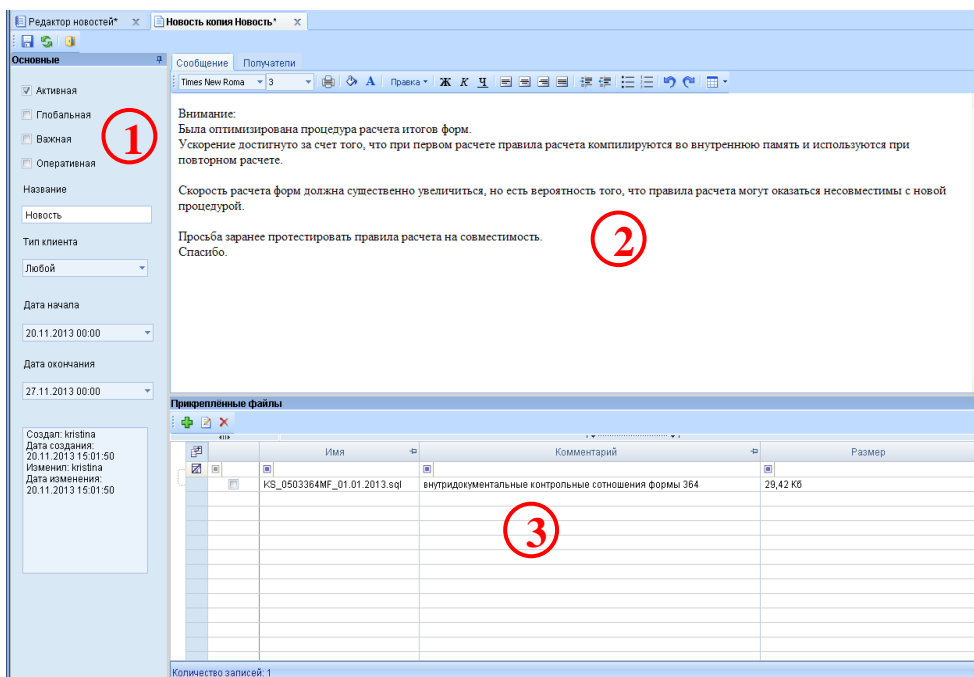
Редактор новостей* × Новость копия Новость* ×

Основные

Активная
Глобальная
Важная
Оперативная

Название
Новость

Тип клиента
Любой

Дата начала
20.11.2013 00:00

Дата окончания
27.11.2013 00:00

Создал: kristina
Дата создания:
20.11.2013 15:01:50
Изменил: kristina
Дата изменения:
20.11.2013 15:01:50

1

Сообщение Получатели

Times New Roma 3 Правка Ж К Ч

Внимание:
Была оптимизирована процедура расчета итогов форм.
Ускорение достигнуто за счет того, что при первом расчете правила расчета компилируются во внутреннюю память и используются при повторном расчете.

Скорость расчета форм должна существенно увеличиться, но есть вероятность того, что правила расчета могут оказаться несовместимы с новой процедурой.

Просьба заранее протестировать правила расчета на совместимость.
Спасибо.

2

Прикрепленные файлы

| | Имя | Комментарий | Размер |
|---|---|---|---|
| | KS_0503364MF_01.01.2013.sql | внутридокументальные контрольные сотношения формы 364 | 29,42 Кб |

3

Количество записей: 1